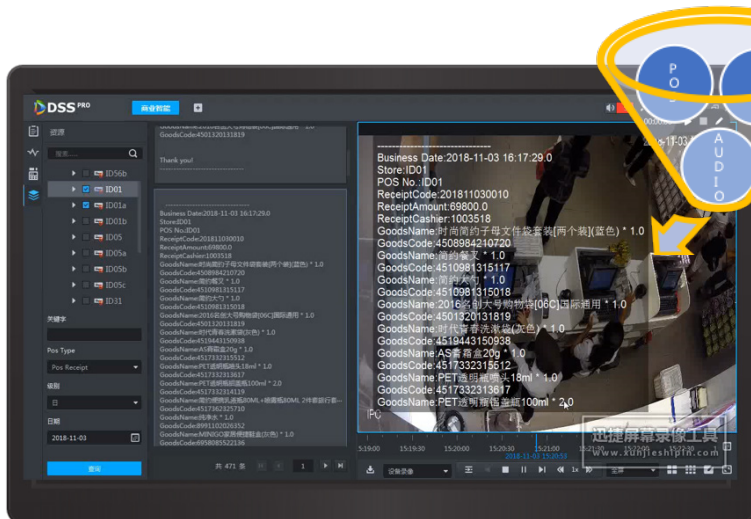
DSS PRO
商业智能
资源
搜索......
ID56b
ID01
ID01a
ID01b
ID05
ID05a
ID05b
ID05c
ID31
关键字
Pos Type
Pos Receipt
级别
日
日期
2018-11-03
查询

GoodsCode:4501320131819
Thank you!

Business Date:2018-11-03 16:17:29.0
Store:ID01
POS No.:ID01
ReceiptCode:201811030010
ReceiptAmount:69800.0
ReceiptCashier:1003518
GoodsName:时尚简约子母文件袋套装[两个装](蓝色) * 1.0
GoodsCode:4508984210720
GoodsName:简约餐叉 * 1.0
GoodsCode:4510981315117
GoodsName:简约大碗 * 1.0
GoodsCode:4510981315018
GoodsName:2016名创大号购物袋[06C]国际通用 * 1.0
GoodsCode:4501320131819
GoodsName:时代香香洗漱袋(灰色) * 1.0
GoodsCode:4519443150938
GoodsName:AS香薰盒20g * 1.0
GoodsCode:4517332315512
GoodsName:PET透明瓶喷头18ml * 1.0
GoodsCode:4517332313617
GoodsName:PET透明瓶拉盖瓶100ml * 2.0
GoodsCode:4517332313118
GoodsCode:4517362325710
GoodsName:纯净水 * 1.0
GoodsCode:8991102026352
GoodsName:MINISO家族保鲜盒(灰色) * 1.0
GoodsCode:6958085522136
共 471 条
1

Business Date:2018-11-03 16:17:29.0
Store:ID01
POS No.:ID01
ReceiptCode:201811030010
ReceiptAmount:69800.0
ReceiptCashier:1003518
GoodsName:时尚简约子母文件袋套装[两个装](蓝色) * 1.0
GoodsCode:4508984210720
GoodsName:简约餐叉 * 1.0
GoodsCode:4510981315117
GoodsName:简约大碗 * 1.0
GoodsCode:4510981315018
GoodsName:2016名创大号购物袋[06C]国际通用 * 1.0
GoodsCode:4501320131819
GoodsName:时代香香洗漱袋(灰色) * 1.0
GoodsCode:4519443150938
GoodsName:AS香薰盒20g * 1.0
GoodsCode:4517332315512
GoodsName:PET透明瓶喷头18ml * 1.0
GoodsCode:4517332313617
GoodsName:PET透明瓶拉盖瓶100ml * 2.0
IPC
15:19:00
15:19:30
2018-11-03 15:20:53
设备录像
P
O
A
U
D
I
O
迅捷屏幕录像工具
www.xunjieshipin.com